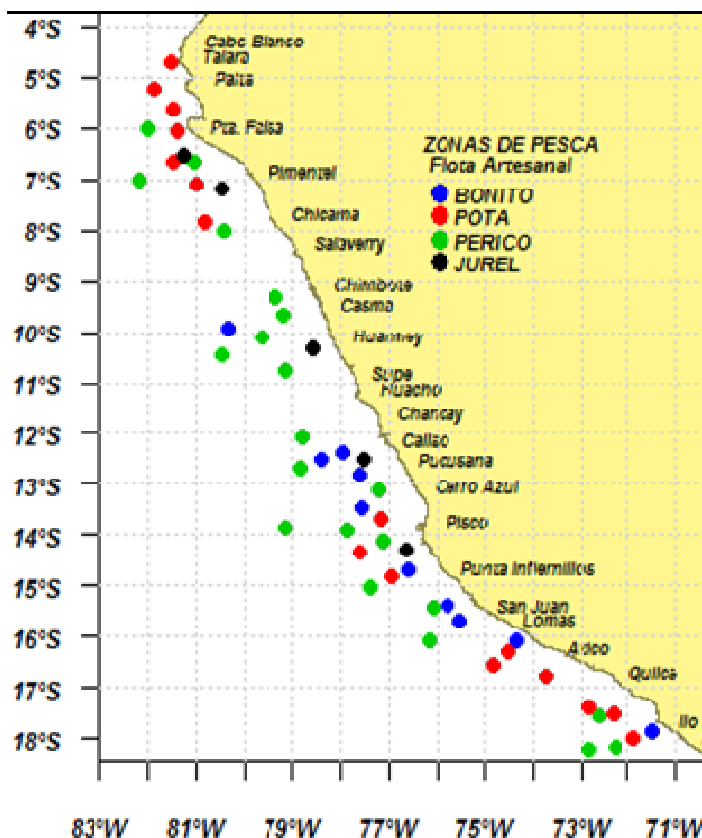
4°S
5°S
6°S
7°S
8°S
9°S
10°S
11°S
12°S
13°S
14°S
15°S
16°S
17°S
18°S

Cabo Blanco
Talara
Paita
Pta. Falsa
Pimentel
Chicama
Salaverry
Chimbote
Casma
Huarmey
Supe
Huacho
Chancay
Callao
Pucusana
Cerro Azul
Pisco
Punta Infiernillos
San Juan
Lomas
Atico
Quilca
Ilo

ZONAS DE PESCA
Flota Artesanal
BONITO
POTA
PERICO
JUREL

83°W
81°W
79°W
77°W
75°W
73°W
71°W